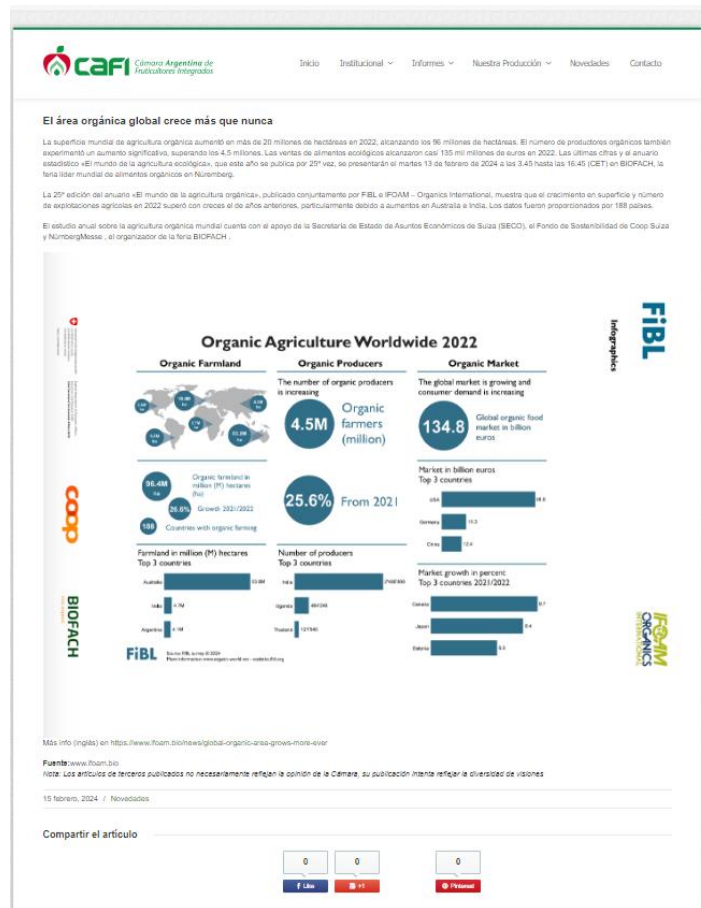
CAFI Cámara Argentina de Fruticultores Integrados

Inicio Institucional Informes Nuestra Producción Novedades Contacto

El área orgánica global crece más que nunca

La superficie mundial de agricultura orgánica aumentó en más de 20 millones de hectáreas en 2022, alcanzando los 96 millones de hectáreas. El número de productores orgánicos también experimentó un aumento significativo, superando los 4.5 millones. Las ventas de alimentos ecológicos alcanzaron casi 135 mil millones de euros en 2022. Las últimas cifras y el anuario estadístico «El mundo de la agricultura ecológica», que este año se publica por 25º vez, se presentarán el martes 13 de febrero de 2024 a las 3.45 hasta las 16.45 (CET) en BIOFACH, la feria líder mundial de alimentos orgánicos en Núremberg.

La 25º edición del anuario «El mundo de la agricultura orgánica», publicado conjuntamente por FiBL e IFOAM – Organics International, muestra que el crecimiento en superficie y número de explotaciones agrícolas en 2022 superó con creces el de años anteriores, particularmente debido a aumentos en Australia e India. Los datos fueron proporcionados por 188 países.

El estudio anual sobre la agricultura orgánica mundial cuenta con el apoyo de la Secretaría de Estado de Asuntos Económicos de Suiza (SECO), el Fondo de Sostenibilidad de Coop Suiza y NumbergMesse , el organizador de la feria BIOFACH .

Organic Agriculture Worldwide 2022

Organic Farmland
Organic Producers
Organic Market

The number of organic producers is increasing
4.5M Organic farmers (million)

The global market is growing and consumer demand is increasing
134.8 Global organic food market in billion euros

96.4M Organic farmland in million (M) hectares (ha)
26.6% Growth 2021/2022
188 Countries with organic farming

25.6% From 2021

Market in billion euros
Top 3 countries
USA 58.6
Germany 15.3
China 12.4

Farmland in million (M) hectares
Top 3 countries
Australia 53.0M
India 4.7M
Argentina 4.1M

Number of producers
Top 3 countries
India 2'480'000
Uganda 404'246
Thailand 127'540

Market growth in percent
Top 3 countries 2021/2022
Canada
Japan
Estonia

FiBL
Source: FiBL survey 2024
More information: www.organic-world.net

Infographics
FiBL
coop
BIOFACH
IFOAM ORGANICS INTERNATIONAL

Más info (inglés) en https://www.ifoam.bio/news/global-organic-area-grows-more-ever

Fuente:www.ifoam.bio
Nota: Los artículos de terceros publicados no necesariamente reflejan la opinión de la Cámara, su publicación intenta reflejar la diversidad de visiones

15 febrero, 2024 / Novedades

Compartir el artículo

0 0 0
f Like +1 Pinterest